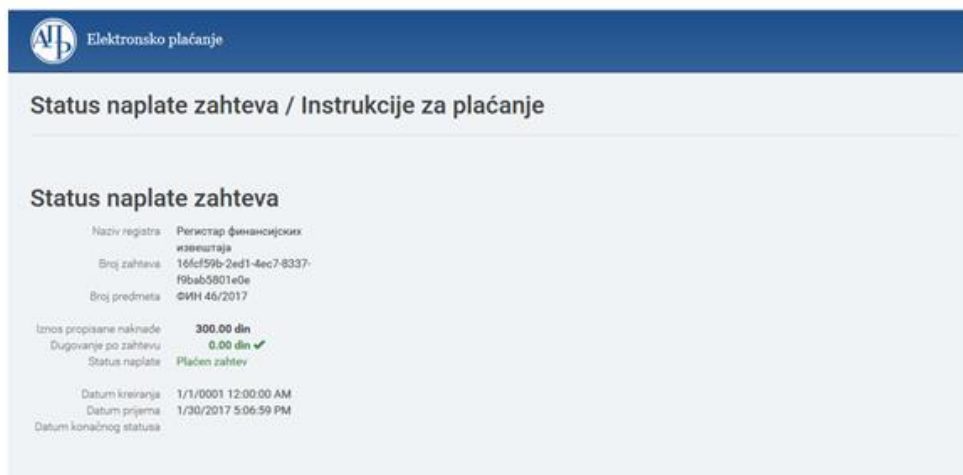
АПР Elektronsko plaćanje

Status naplate zahteva / Instrukcije za plaćanje

Status naplate zahteva

| | |
|---|---|
| Naziv registra | Регистар финансијских извештаја |
| Broj zahteva | 16fcf59b-2ed1-4ec7-8337-f9bab5801e0e |
| Broj predmeta | ФИН 46/2017 |
| Iznos propisane naknade | 300.00 din |
| Dugovanje po zahtevu | 0.00 din ✔ |
| Status naplate | Plaćen zahtev |
| Datum kreiranja | 1/1/0001 12:00:00 AM |
| Datum prijema | 1/30/2017 5:06:59 PM |
| Datum konačnog statusa | |